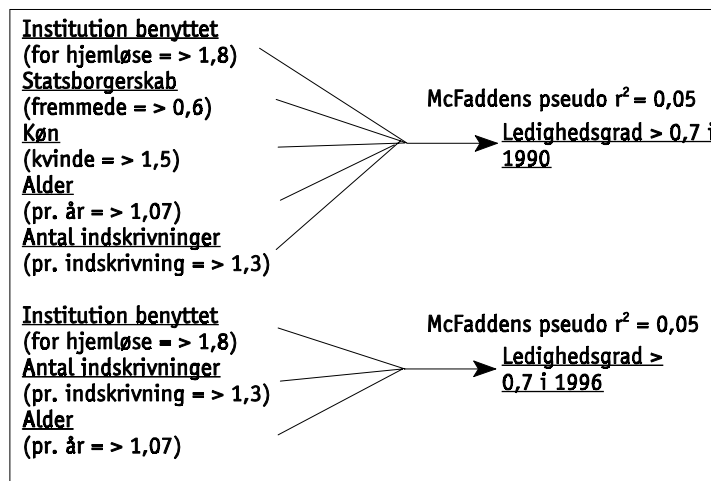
Institution benyttet
(for hjemløse = > 1,8)
Statsborgerskab
(fremmede = > 0,6)
Køn
(kvinde = > 1,5)
Alder
(pr. år = > 1,07)
Antal indskrivninger
(pr. indskrivning = > 1,3)

McFaddens pseudo $r^2 = 0,05$
Ledighedsgrad > 0,7 i 1990

Institution benyttet
(for hjemløse = > 1,8)
Antal indskrivninger
(pr. indskrivning = > 1,3)
Alder
(pr. år = > 1,07)

McFaddens pseudo $r^2 = 0,05$
Ledighedsgrad > 0,7 i 1996